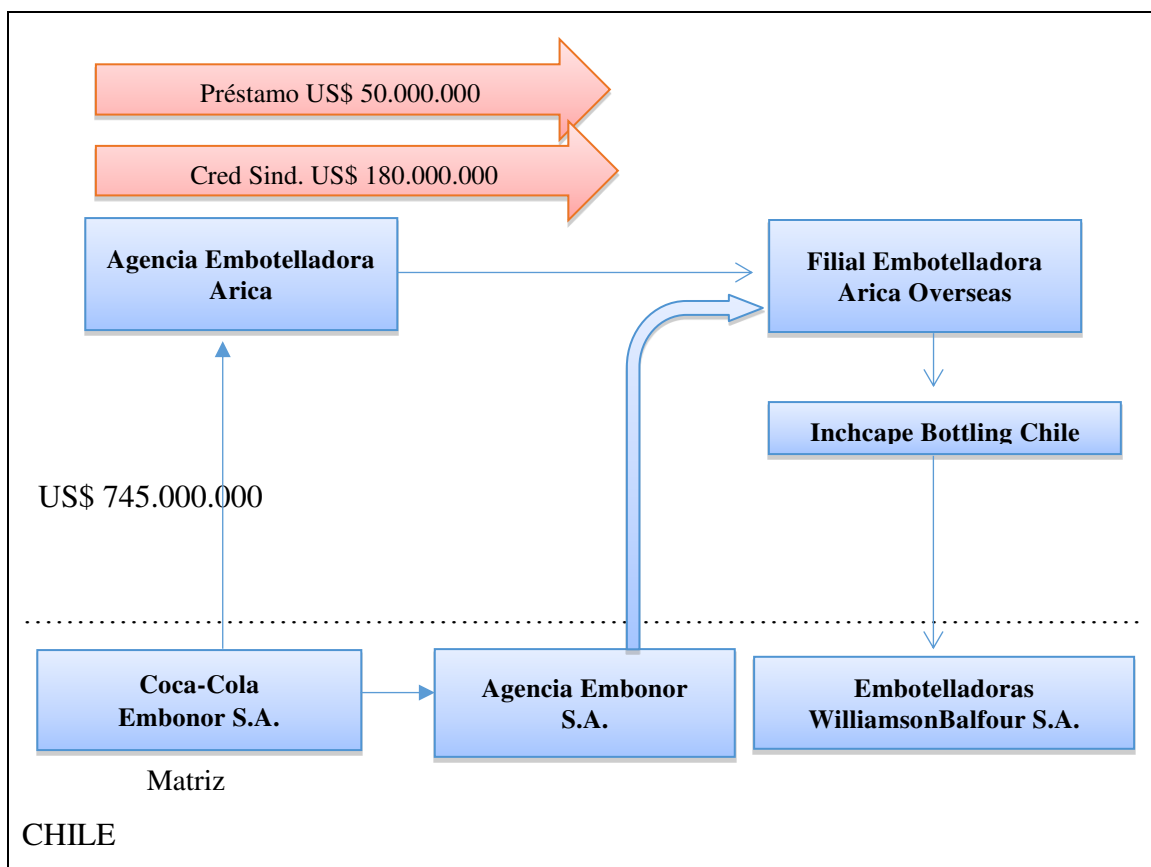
Préstamo US$ 50.000.000

Cred Sind. US$ 180.000.000

Agencia Embotelladora Arica

Filial Embotelladora Arica Overseas

Inchcape Bottling Chile

US$ 745.000.000

Coca-Cola Embonor S.A.

Matriz

Agencia Embonor S.A.

Embotelladoras WilliamsonBalfour S.A.

CHILE